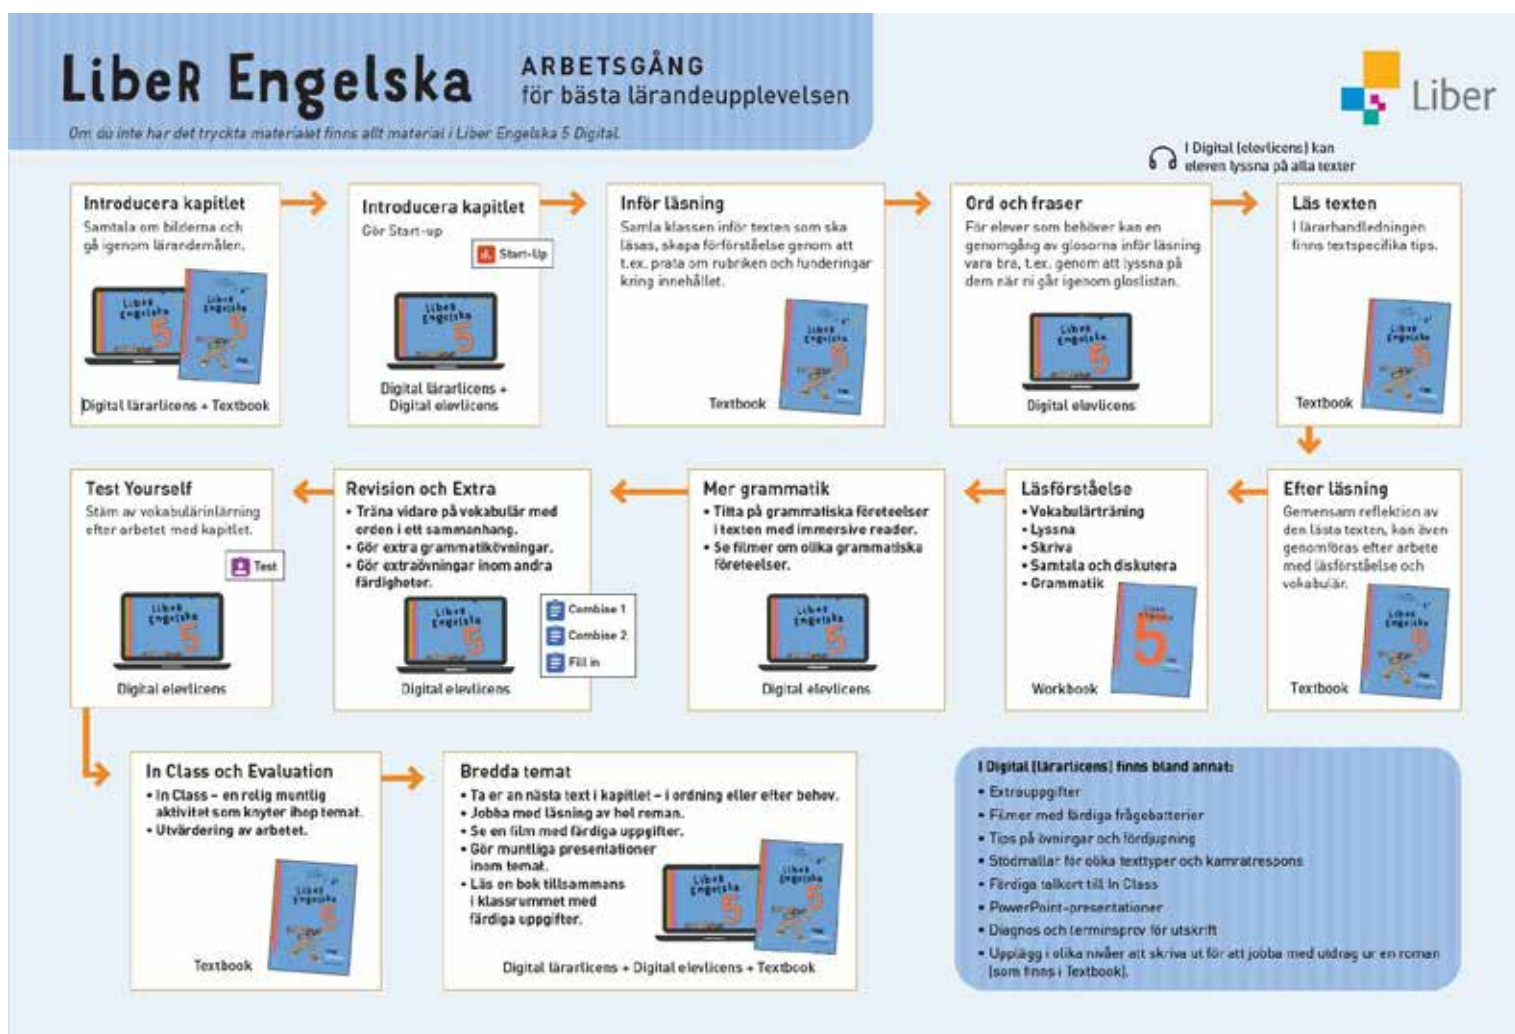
LibeR Engelska

ARBETSGÅNG
för bästa lärandeupplevelsen

Om du inte har det tryckta materialet finns allt material i Liber Engelska 5 Digital.

Liber

I Digital (elevlicens) kan eleven lyssna på alla texter

Introducera kapitlet
Samtala om bilderna och gå igenom lärandemålen.
Digital lärarlicens + Textbook

Introducera kapitlet
Gör Start-up
Start-Up
Digital lärarlicens + Digital elevlicens

Inför läsning
Samla klassen inför texten som ska läsas, skapa förförståelse genom att t.ex. prata om rubriken och funderingar kring innehållet.
Textbook

Ord och fraser
För elever som behöver kan en genomgång av glosorna inför läsning vara bra, t.ex. genom att lyssna på dem när ni går igenom gloslistan.
Digital elevlicens

Läs texten
I lärarhandledningen finns textspecifika tips.
Textbook

Efter läsning
Gemensam reflektion av den lästa texten, kan även genomföras efter arbete med läsförståelse och vokabulär.
Textbook

Läsförståelse
• Vokabulärträning
• Lyssna
• Skriva
• Samtala och diskutera
• Grammatik
Workbook

Mer grammatik
• Titta på grammatiska företeelser i texten med immersive reader.
• Se filmer om olika grammatiska företeelser.
Digital elevlicens

Revision och Extra
• Träna vidare på vokabulär med orden i ett sammanhang.
• Gör extra grammatikövningar.
• Gör extraövningar inom andra färdigheter.
Combine 1
Combine 2
Fill in
Digital elevlicens

Test Yourself
Stäm av vokabulärinlärning efter arbetet med kapitlet.
Test
Digital elevlicens

In Class och Evaluation
• In Class – en rolig muntlig aktivitet som knyter ihop temat.
• Utvärdering av arbetet.
Textbook

Bredda temat
• Ta er an nästa text i kapitlet – i ordning eller efter behov.
• Jobba med läsning av hel roman.
• Se en film med färdiga uppgifter.
• Gör muntliga presentationer inom temat.
• Läs en bok tillsammans i klassrummet med färdiga uppgifter.
Digital lärarlicens + Digital elevlicens + Textbook

I Digital (lärarlicens) finns bland annat:
• Extrauppgifter
• Filmer med färdiga frågebatterier
• Tips på övningar och fördjupning
• Stödmallar för olika texttyper och kamratrespons
• Färdiga talkort till In Class
• PowerPoint-presentationer
• Diagnos och terminsprov för utskrift
• Upplägg i olika nivåer att skriva ut för att jobba med utdrag ur en roman (som finns i Textbook).